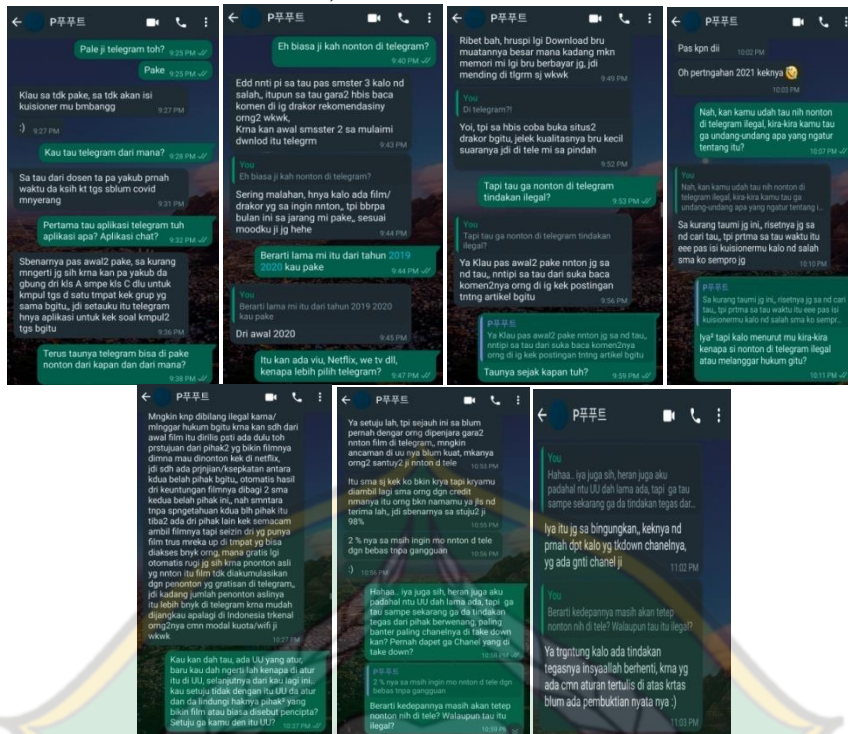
← P푸푸트

Pale ji telegram toh? 9:25 PM

Pake 9:25 PM

Klau sa tdk pake, sa tdk akan isi kuisioner mu bmbangg 9:27 PM

:) 9:27 PM

Kau tau telegram dari mana? 9:28 PM

Sa tau dari dosen ta pa yakub prnah waktu da ksih kt tgs sblum covid mnyerang 9:31 PM

Pertama tau aplikasi telegram tuh aplikasi apa? Aplikasi chat? 9:32 PM

Sbenarnya pas awal2 sa, sa kurang mngerti jg sih krna kan pa yakub da gbung dri kls A smpe kls C dlu untuk kmpul tgs d satu tmpat kek grup yg sama bgitu,, jdi setauku itu telegram hnya aplikasi untuk kek soal kmpul2 tgs bgitu 9:36 PM

Terus taunya telegram bisa di pake nonton dari kapan dan dari mana? 9:38 PM

← P푸푸트

Eh biasa ji kah nonton di telegram? 9:40 PM

Edd nnti pi sa tau pas smster 3 kalo nd salah,, itupun sa tau gara2 hbis baca komen di ig drakor rekomendasiny orng2 wkwk,
Krna kan awal smsster 2 sa mulaimi dwnlod itu telegrm 9:43 PM

You
Eh biasa ji kah nonton di telegram?
Sering malahan, hnya kalo ada film/ drakor yg sa ingin nnton,, tpi bbrpa bulan ini sa jarang mi pake,, sesuai moodku ji jg hehe 9:44 PM

Berarti lama mi itu dari tahun 2019 2020 kau pake 9:44 PM

You
Berarti lama mi itu dari tahun 2019 2020 kau pake
Dri awal 2020 9:45 PM

Itu kan ada viu, Netflix, we tv dll, kenapa lebih pilih telegram? 9:47 PM

← P푸푸트

Ribet bah, hruspi lgi Download bru muatannya besar mana kadang mkn memori mi lgi bru berbayar jg, jdi mending di tlgrm sj wkwk

You
Di telegram?!
Yoi, tpi sa hbis coba buka situs2 drakor bgitu, jelek kualitasnya bru kecil suaranya jdi di tele mi sa pindah 9:52 PM

Tapi tau ga nonton di telegram tindakan ilegal? 9:53 PM

You
Tapi tau ga nonton di telegram tindakan ilegal?
Ya Klau pas awal2 pake nnton jg sa nd tau,, nntipi sa tau dari suka baca komen2nya orng di ig kek postingan tntng artikel bgitu 9:56 PM

P푸푸트
Ya Klau pas awal2 pake nnton jg sa nd tau, nntipi sa tau dari suka baca komen2nya orng di ig kek postingan tntng artikel bgitu
Taunya sejak kapan tuh? 9:59 PM

← P푸푸트

Pas kpn dii 10:02 PM

Oh pertngahan 2021 kenkya 10:03 PM

Nah, kan kamu udah tau nih nonton di telegram ilegal, kira-kira kamu tau ga undang-undang apa yang ngatur tentang itu? 10:07 PM

You
Nah, kan kamu udah tau nih nonton di telegram ilegal, kira-kira kamu tau ga undang-undang apa yang ngatur tentang i...
Sa kurang taumi jg ini,, risetnya jg sa nd cari tau,, tpi prtma sa tau waktu itu eee pas isi kuisionermu kalo nd salah sma ko sempro jg 10:10 PM

P푸푸트
Sa kurang taumi jg ini,, risetnya jg sa nd cari tau,, tpi prtma sa tau waktu itu eee pas isi kuisionermu kalo nd salah sma ko sempr...
Iya? tapi kalo menurut mu kira-kira kenapa si nonton di telegram ilegal atau melanggar hukum gitu? 10:11 PM

← P푸푸트

Mngkin knp dibilang ilegal karna/ mlnggar hukum bgitu krna kan sdh dari awal film itu dirilis psti ada dulu toh prstujuan dari pihak2 yg bikin filmnya dimna mau dinonton kek di netflix, jdi sdh ada prjnjian/ksepkatan antara kdua belah pihak bgitu,, otomatis hasil dri keuntungan filmnya dibagi 2 sma kedua belah pihak ini,, nah smntara tnpa spngetahuan kdua blh pihak itu tiba2 ada dri pihak lain kek semacam ambil filmnya tapi seizin di yg punya film trus mreka up di tmpat yg bisa diakses bnyk orng, mana gratis lgi otomatis rugi jg sih krna pnonton asli yg nnton itu film tdk diakumulasikan dgn penonton yg gratisan di telegram,, jdi kadang jumlah penonton aslinya itu lebih bnyk di telegram krna mudah dijangkau apalagi di Indonesia trkenal omg2nya cmn modal kuota/wifi ji wkwk 10:27 PM

Kau kan dah tau, ada UU yang atur, baru kau dah ngerti lah kenapa di atur itu di UU, selanjutnya dari kau lagi ini.. kau setuju tidak dengan itu UU da atur dan da lindungi haknya pihak? yang bikin film atau biasa disebut pencipta? Setuju ga kamu den itu UU? 10:27 PM

← P푸푸트

Ya setuju lah, tpi sejauh ini sa blum pernah dengar orng dipenjara gara2 nnton film di telegram,, mngkin ancaman di uu nya blum kuat, mkanya orng2 santuy2 ji nnton di tele 10:53 PM

Itu sma sj kek ko bkin krya tapi kryamu diambil lagi sma orng dgn credit nmanya itu orng bkn namamu yo jls nd terima lah,, jdi sbenarnya sa stuju2 ji 98% 10:55 PM

2 % nya sa msih ingin mo nnton di tele dgn bebas tnpa gangguan 10:56 PM

:) 10:56 PM

Hahaa.. iya juga sih, heran juga aku padahal ntu UU dah lama ada, tapi ga tau sampe sekarang ga da tindakan tegas dari pihak berwenang, paling banter paling chanelnya di take down kan? Pernah dapet ga Chanel yang di take down?

P푸푸트
2 % nya sa msih ingin mo nnton di tele dgn bebas tnpa gangguan
Berarti kedepannya masih akan tetep nonton nih di tele? Walaupun tau itu ilegal?

← P푸푸트

You
Hahaa.. iya juga sih, heran juga aku padahal ntu UU dah lama ada, tapi ga tau sampe sekarang ga da tindakan tegas dar...
Iya itu jg sa bingungkan,, keknya nd prnah dpt kalo yg tkdown chanelnya, yg ada gnti chanel ji 11:02 PM

You
Berarti kedepannya masih akan tetep nonton nih di tele? Walaupun tau itu ilegal?
Ya trgntung kalo ada tindakan tegasnya insyaallah berhenti, krna yg ada cmn aturan tertulis di atas krtas blum ada pembuktian nyata nya :) 11:03 PM